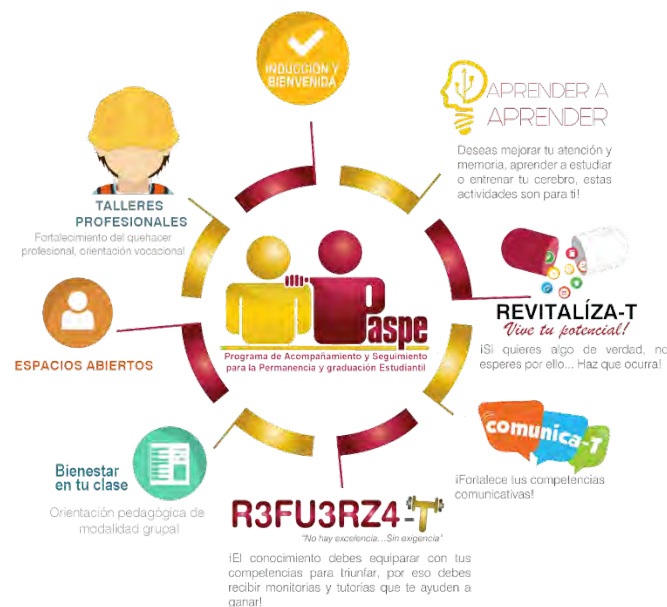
INDUCCIÓN Y BIENVENIDA

APRENDER A APRENDER

Deseas mejorar tu atención y memoria, aprender a estudiar o entrenar tu cerebro, estas actividades son para ti!

TALLERES PROFESIONALES

Fortalecimiento del quehacer profesional, orientación vocacional

paspe

Programa de Acompañamiento y Seguimiento para la Permanencia y graduación Estudiantil

REVITALÍZA-T

Vive tu potencial!

¡Si quieres algo de verdad, no esperes por ello... Haz que ocurra!

ESPACIOS ABIERTOS

comunica-T

¡Fortalece tus competencias comunicativas!

Bienestar en tu clase

Orientación pedagógica de modalidad grupal

R3FU3RZ4-T

"No hay excelencia... Sin exigencia"

¡El conocimiento debes equiparar con tus competencias para triunfar, por eso debes recibir monitorias y tutorías que te ayuden a ganar!